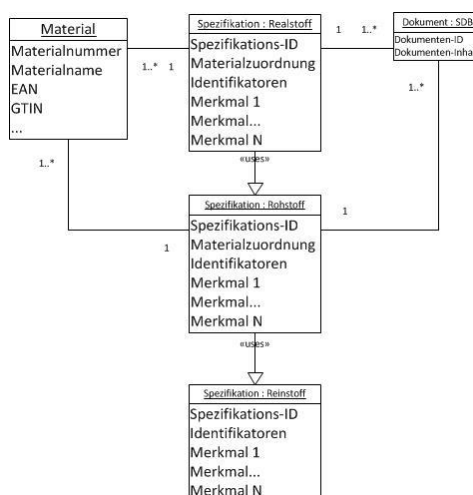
Material
Materialnummer
Materialname
EAN
GTIN
...

1..* 1

Spezifikation : Realstoff
Spezifikations-ID
Materialzuordnung
Identifikatoren
Merkmal 1
Merkmal...
Merkmal N

1 1..*

Dokument : SDB
Dokumenten-ID
Dokumenten-Inha

1..*

«uses»

1..*

1

1

Spezifikation : Rohstoff
Spezifikations-ID
Materialzuordnung
Identifikatoren
Merkmal 1
Merkmal...
Merkmal N

«uses»

Spezifikation : Reinstoff
Spezifikations-ID
Identifikatoren
Merkmal 1
Merkmal...
Merkmal N